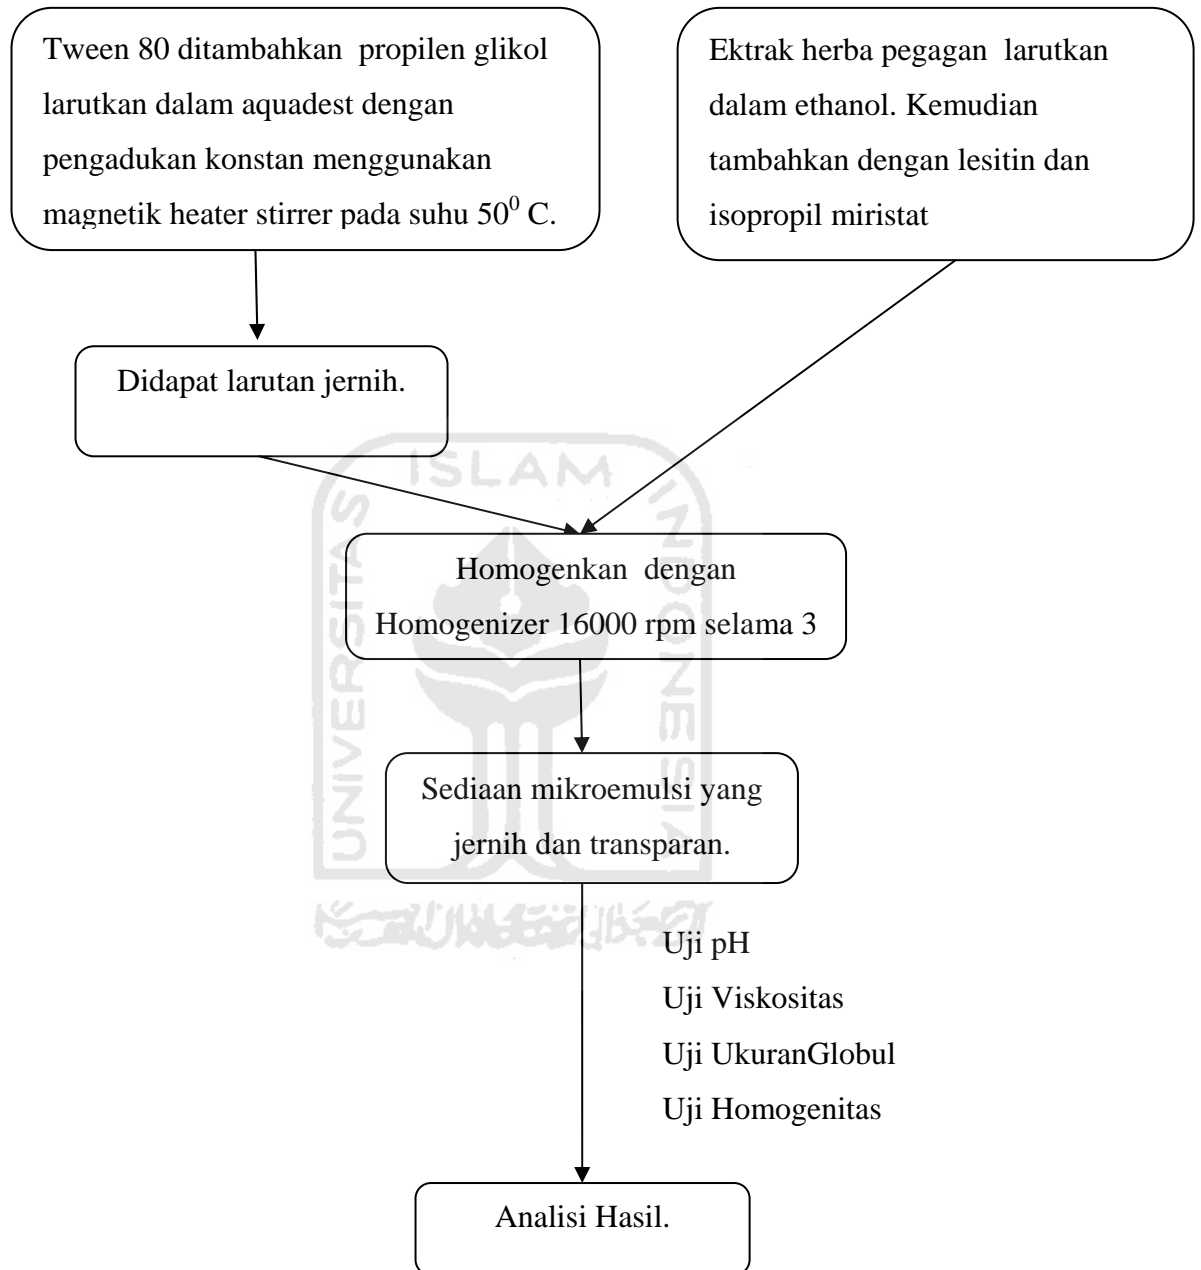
Tween 80 ditambahkan propilen glikol larutkan dalam aquadest dengan pengadukan konstan menggunakan magnetik heater stirrer pada suhu $50^0$ C.

Ektrak herba pegagan larutkan dalam ethanol. Kemudian tambahkan dengan lesitin dan isopropil miristat

Didapat larutan jernih.

ISLAM

Homogenkan dengan Homogenizer 16000 rpm selama 3

UNIVERSITAS

INDONESIA

Sediaan mikroemulsi yang jernih dan transparan.

Uji pH

Uji Viskositas

Uji UkuranGlobul

Uji Homogenitas

Analisi Hasil.